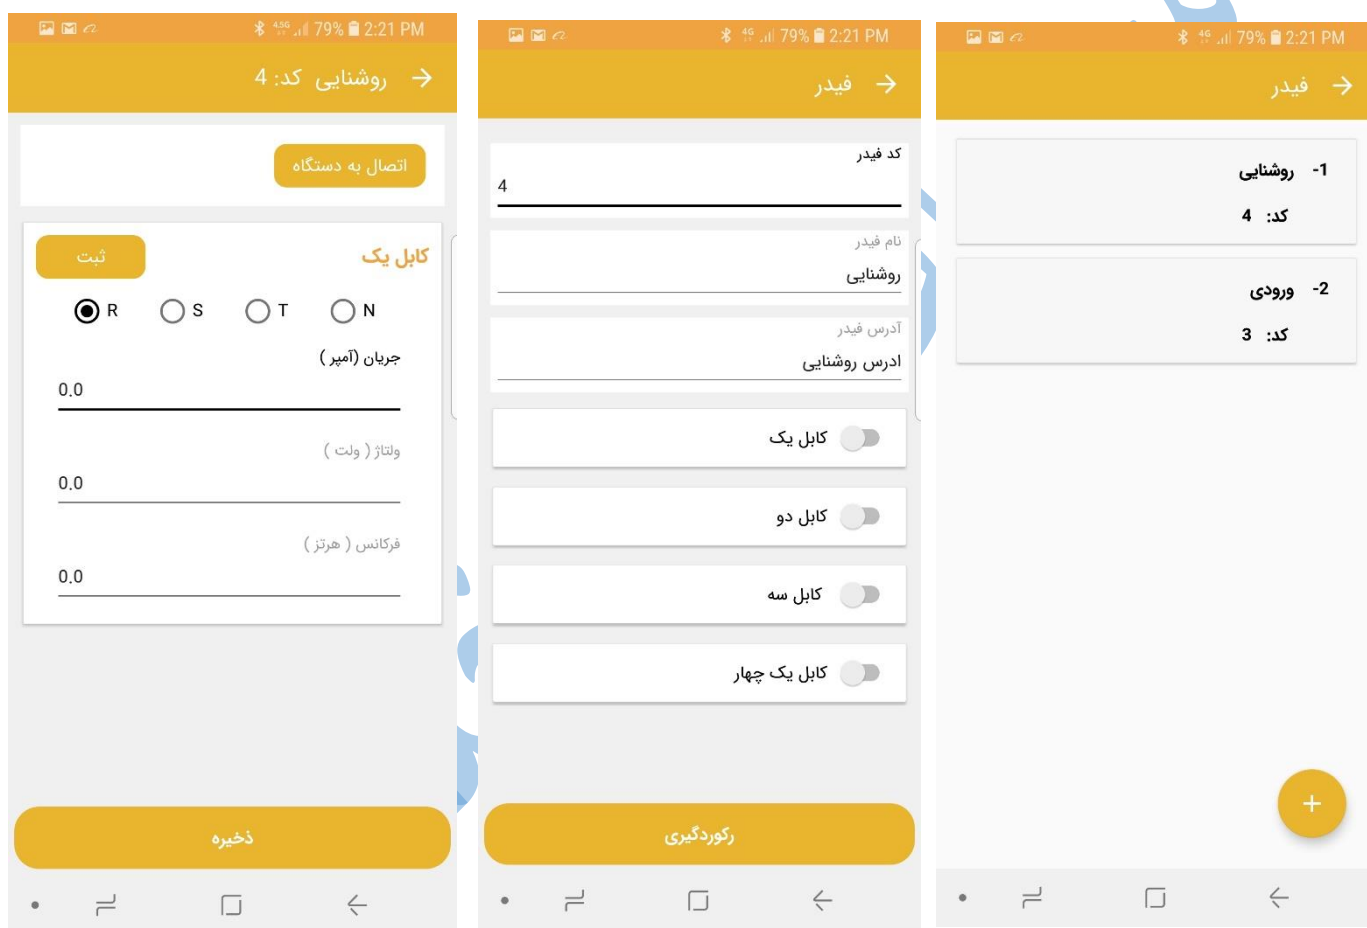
79% 2:21 PM

روشنایی کد: 4

اتصال به دستگاه

کابل یک

ثبت

R S T N

جریان (آمپر)

0.0

ولتاژ ( ولت )

0.0

فرکانس ( هرتز )

0.0

ذخیره

79% 2:21 PM

فیدر

کد فیدر

4

نام فیدر

روشنایی

آدرس فیدر

ادرس روشنایی

کابل یک

کابل دو

کابل سه

کابل یک چهار

رکوردگیری

79% 2:21 PM

فیدر

-1 روشنایی

کد: 4

-2 ورودی

کد: 3

+